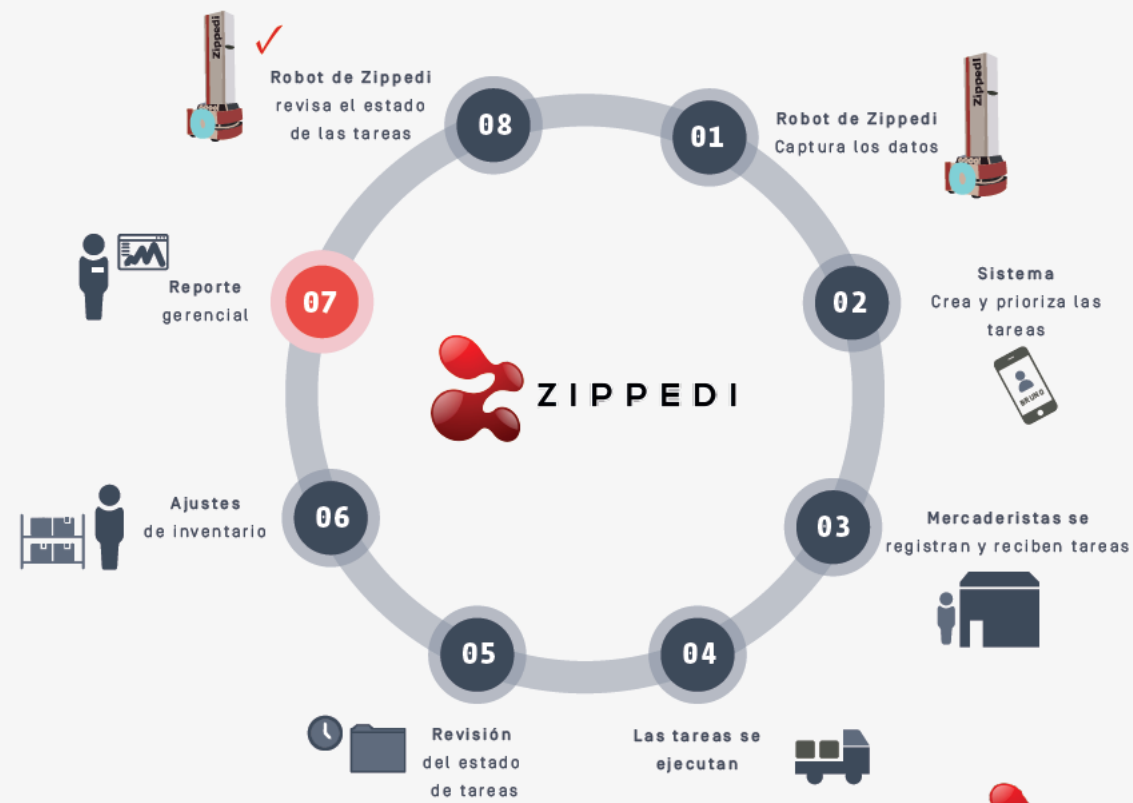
ZIPPEDI

01
Robot de Zippedi
Captura los datos

02
Sistema
Crea y prioriza las tareas

BRUNO

03
Mercaderistas se registran y reciben tareas

04
Las tareas se ejecutan

05
Revisión del estado de tareas

06
Ajustes de inventario

07
Reporte gerencial

08
Robot de Zippedi revisa el estado de las tareas

Zippedi
Zippedi